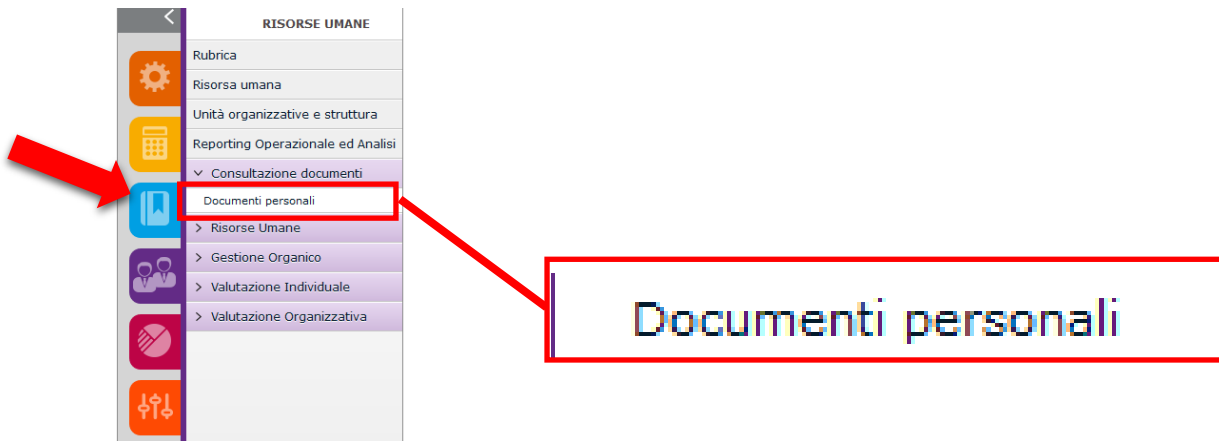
RISORSE UMANE

Rubrica

Risorsa umana

Unità organizzative e struttura

Reporting Operazionale ed Analisi

Consultazione documenti

Documenti personali

Risorse Umane

Gestione Organico

Valutazione Individuale

Valutazione Organizzativa

Documenti personali